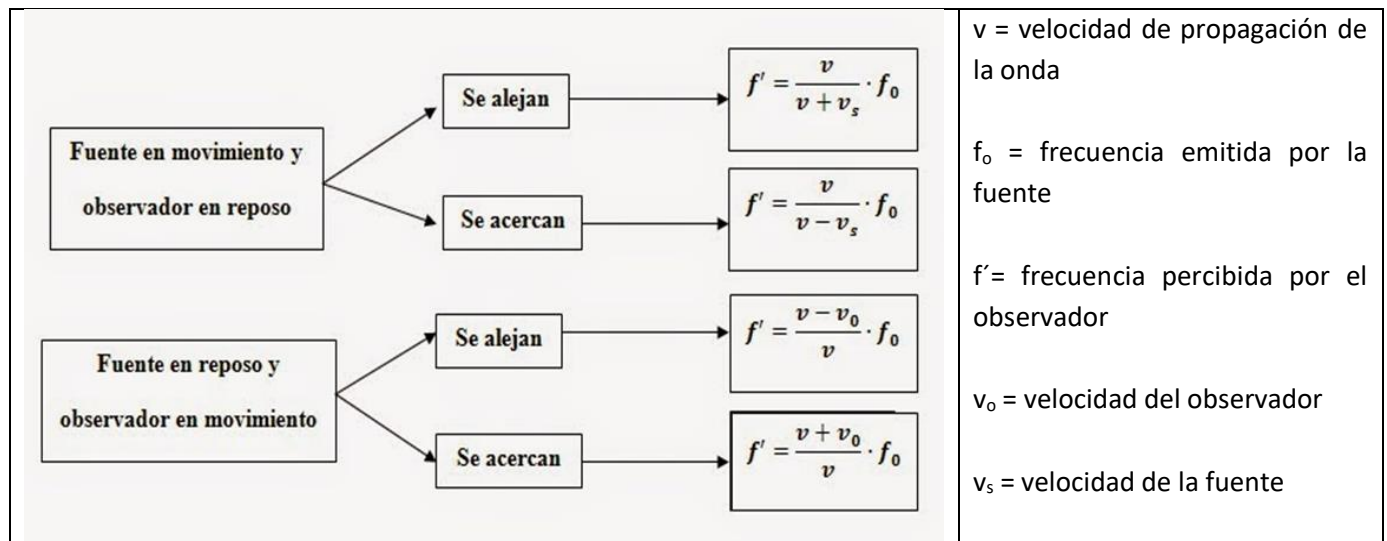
Fuente en movimiento y observador en reposo

Se alejan

$f' = \frac{v}{v + v_s} \cdot f_0$

Se acercan

$f' = \frac{v}{v - v_s} \cdot f_0$

Fuente en reposo y observador en movimiento

Se alejan

$f' = \frac{v - v_0}{v} \cdot f_0$

Se acercan

$f' = \frac{v + v_0}{v} \cdot f_0$

v = velocidad de propagación de la onda

$f_o$ = frecuencia emitida por la fuente

f´= frecuencia percibida por el observador

$v_o$ = velocidad del observador

$v_s$ = velocidad de la fuente